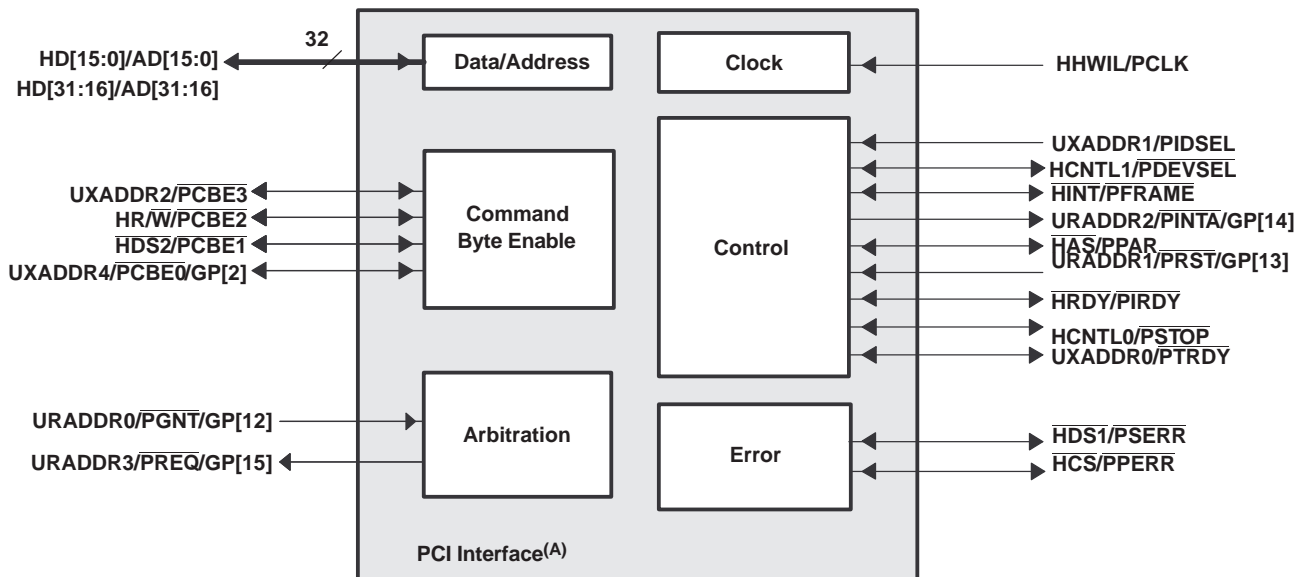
32

HD[15:0]/AD[15:0]
HD[31:16]/AD[31:16]

Data/Address

Clock

HHWIL/PCLK

UXADDR1/PIDSEL
HCNTL1/$\overline{PDEVSEL}$
$\overline{HINT}$/$\overline{PFRAME}$
URADDR2/$\overline{PINTA}$/GP[14]
$\overline{HAS}$/PPAR
URADDR1/$\overline{PRST}$/GP[13]
$\overline{HRDY}$/$\overline{PIRDY}$
HCNTL0/$\overline{PSTOP}$
UXADDR0/$\overline{PTRDY}$

UXADDR2/$\overline{PCBE3}$
HR/$\overline{W}$/$\overline{PCBE2}$
$\overline{HDS2}$/$\overline{PCBE1}$
UXADDR4/$\overline{PCBE0}$/GP[2]

Command
Byte Enable

Control

URADDR0/$\overline{PGNT}$/GP[12]
URADDR3/$\overline{PREQ}$/GP[15]

Arbitration

Error

$\overline{HDS1}$/$\overline{PSERR}$
$\overline{HCS}$/$\overline{PPERR}$

PCI Interface$^{(A)}$